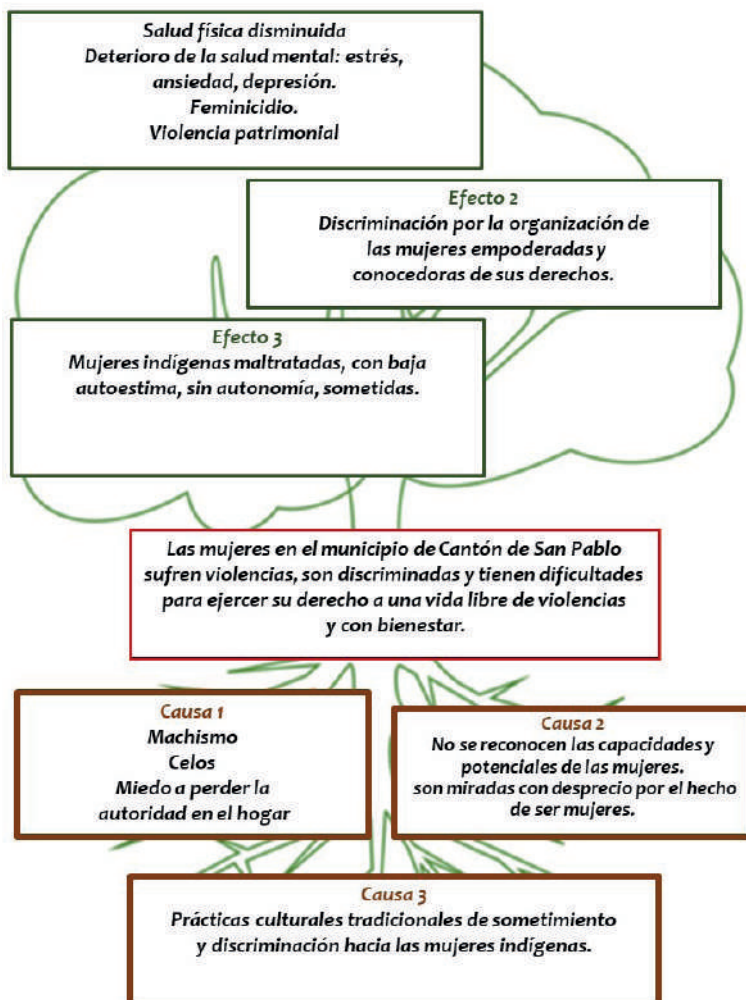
Salud física disminuida
Deterioro de la salud mental: estrés, ansiedad, depresión.
Feminicidio.
Violencia patrimonial

Efecto 2
Discriminación por la organización de las mujeres empoderadas y conocedoras de sus derechos.

Efecto 3
Mujeres indígenas maltratadas, con baja autoestima, sin autonomía, sometidas.

Las mujeres en el municipio de Cantón de San Pablo sufren violencias, son discriminadas y tienen dificultades para ejercer su derecho a una vida libre de violencias y con bienestar.

Causa 1
Machismo
Celos
Miedo a perder la autoridad en el hogar

Causa 2
No se reconocen las capacidades y potenciales de las mujeres.
son miradas con desprecio por el hecho de ser mujeres.

Causa 3
Prácticas culturales tradicionales de sometimiento y discriminación hacia las mujeres indígenas.